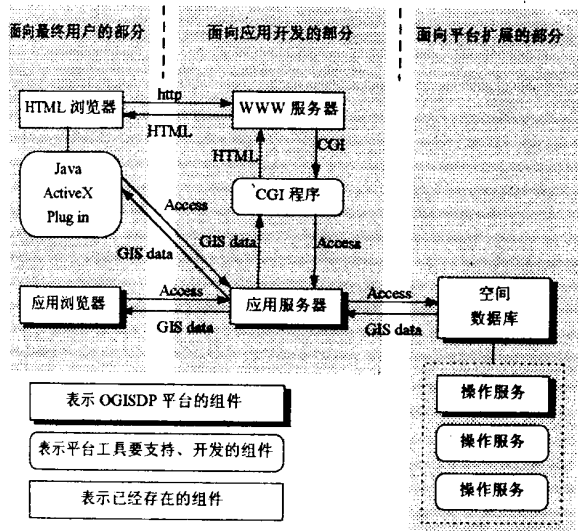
面向最终用户的部分

面向应用开发的部分

面向平台扩展的部分

HTML 浏览器

http

HTML

WWW 服务器

HTML

CGI

Java
ActiveX
Plug in

Access

CGI 程序

GIS data

GIS data

Accesa

应用浏览器

Access

GIS data

应用服务器

Access

GIS data

空间
数据库

操作服务

操作服务

操作服务

表示 OGISDP 平台的组件

表示平台工具要支持、开发的组件

表示已经存在的组件